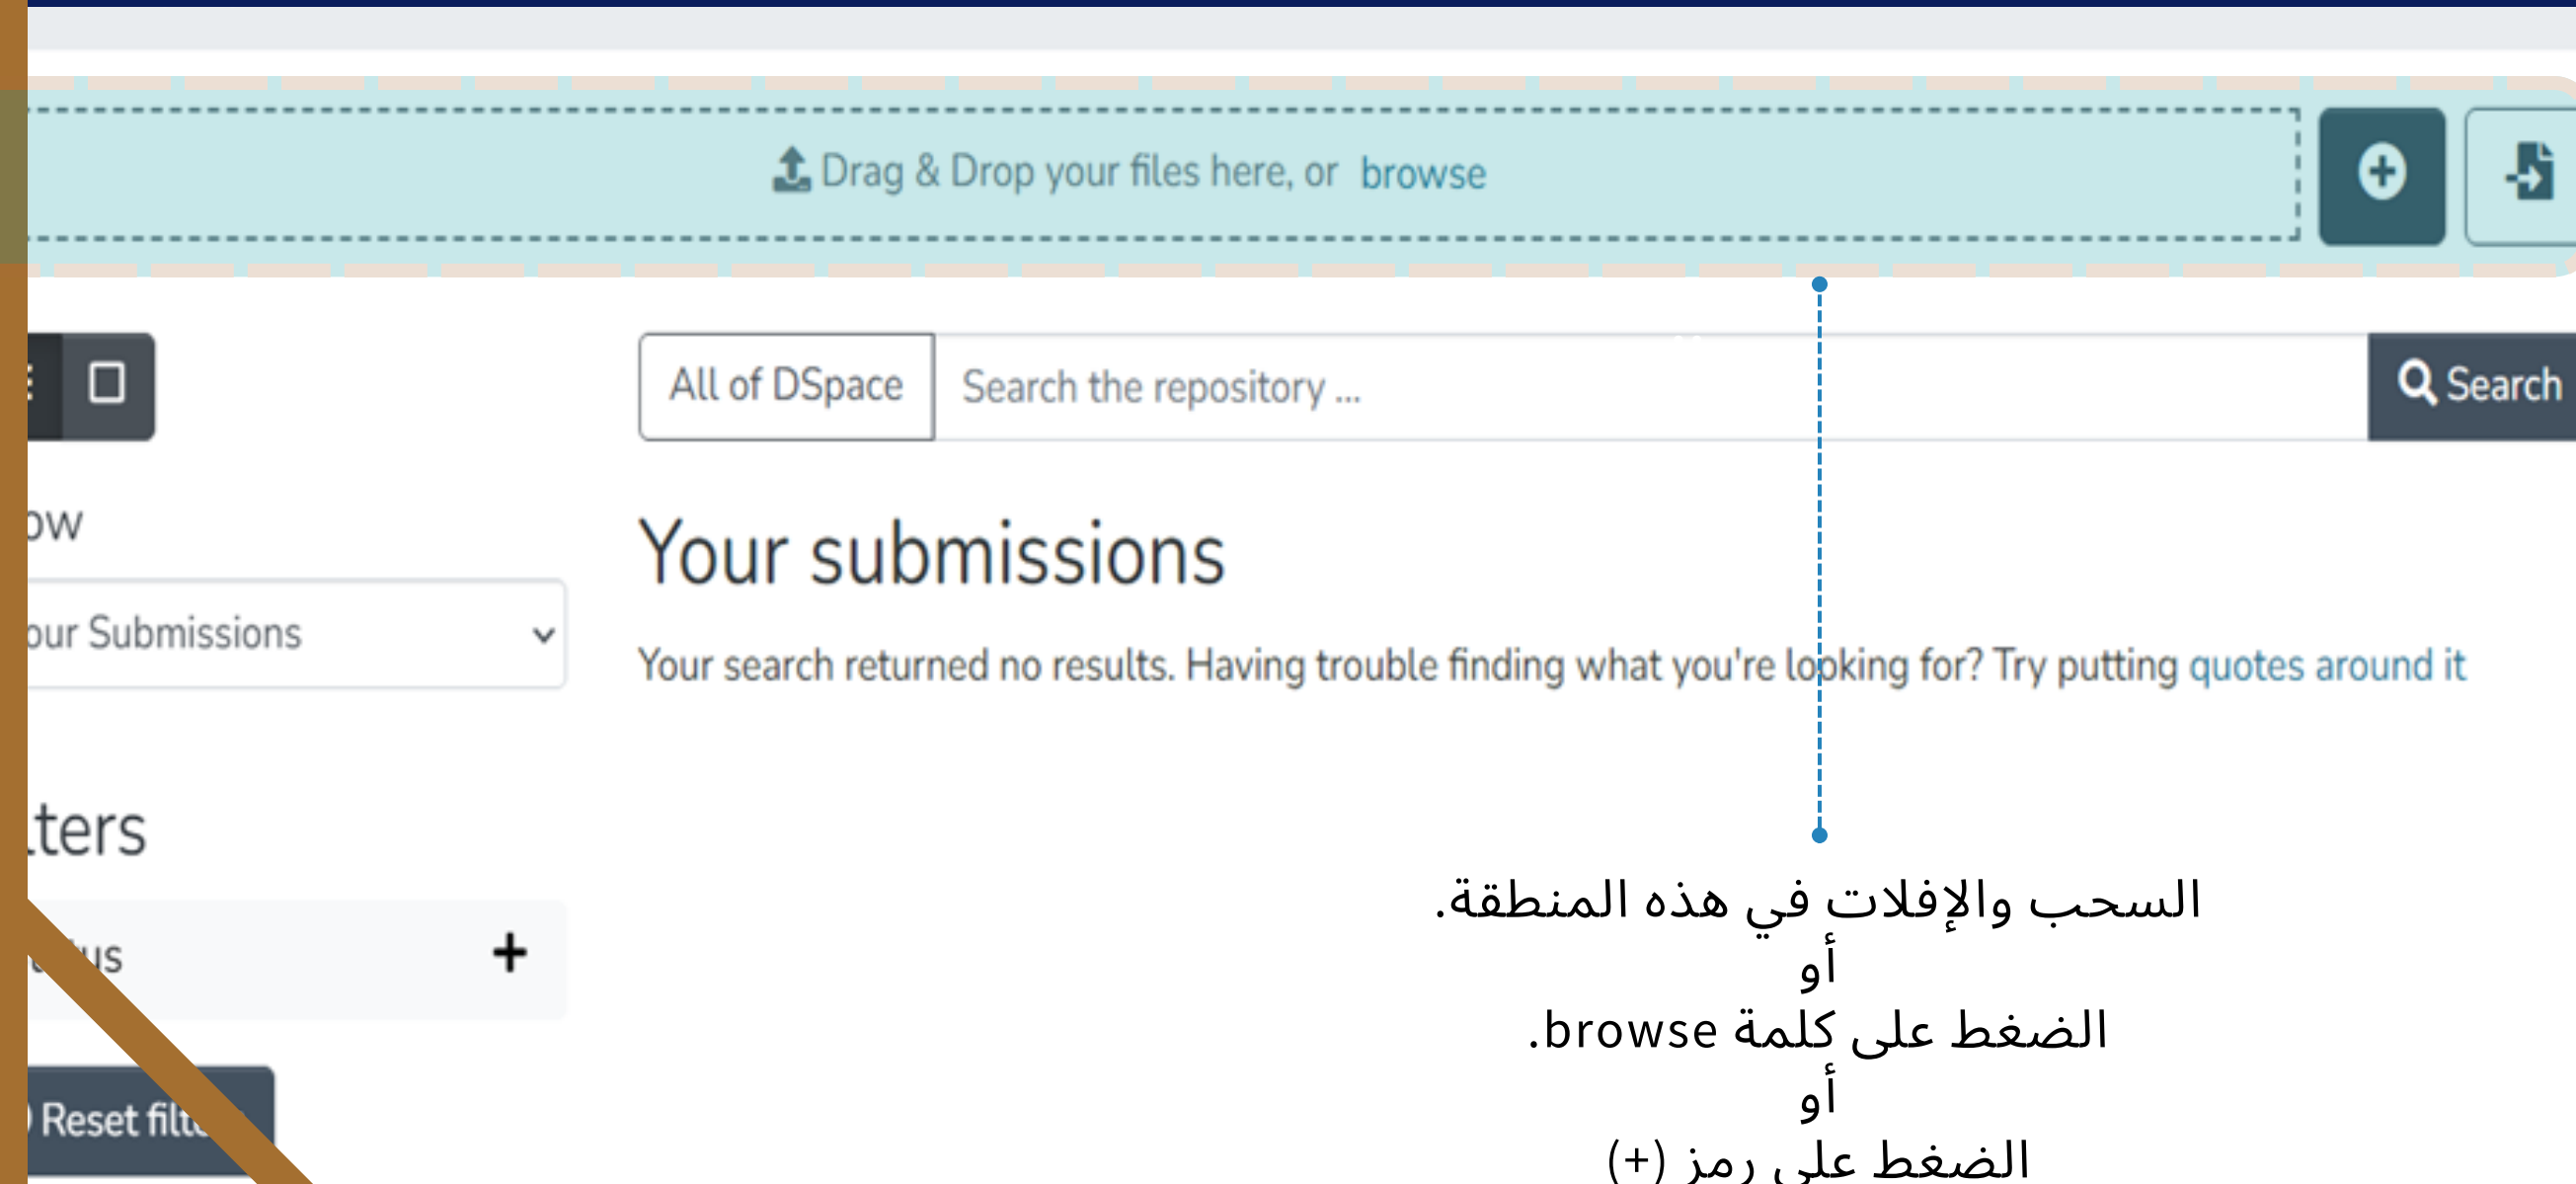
Drag & Drop your files here, or browse

All of DSpace
Search the repository ...
Search

ow
our Submissions

Your submissions

Your search returned no results. Having trouble finding what you're looking for? Try putting quotes around it

lters
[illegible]us +

Reset filt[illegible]

السحب والإفلات في هذه المنطقة.
أو
الضغط على كلمة browse.
أو
الضغط على رمز (+)